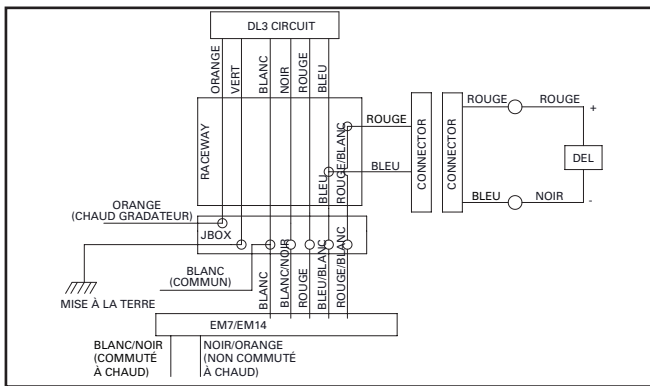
DL3 CIRCUIT

ORANGE
VERT
BLANC
NOIR
ROUGE
BLEU

RACEWAY

ROUGE/BLANC
BLEU

ROUGE
BLEU

CONNECTOR
CONNECTOR

ROUGE
ROUGE
+
DEL
BLEU
NOIR
-

ORANGE
(CHAUD GRADATEUR)

JBOX

BLANC
(COMMUN)

MISE À LA TERRE

BLANC
BLANC/NOIR
ROUGE
BLEU/BLANC
ROUGE/BLANC

EM7/EM14

BLANC/NOIR
(COMMUTÉ
À CHAUD)

NOIR/ORANGE
(NON COMMUTÉ
À CHAUD)